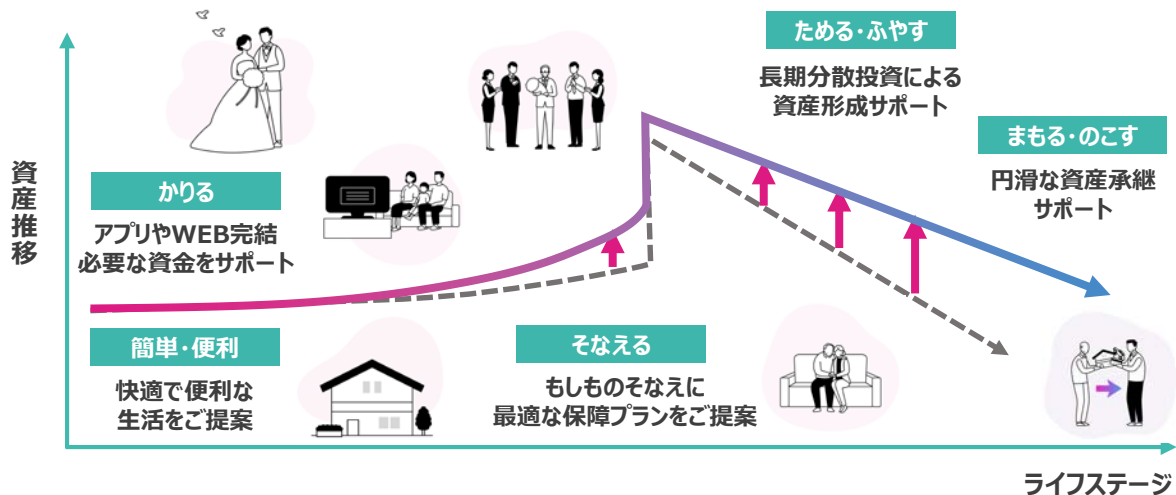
資産推移

かりる

アプリやWEB完結
必要な資金をサポート

簡単・便利

快適で便利な
生活をご提案

そなえる

もしものそなえに
最適な保障プランをご提案

ためる・ふやす

長期分散投資による
資産形成サポート

まもる・のこす

円滑な資産承継
サポート

ライフステージ